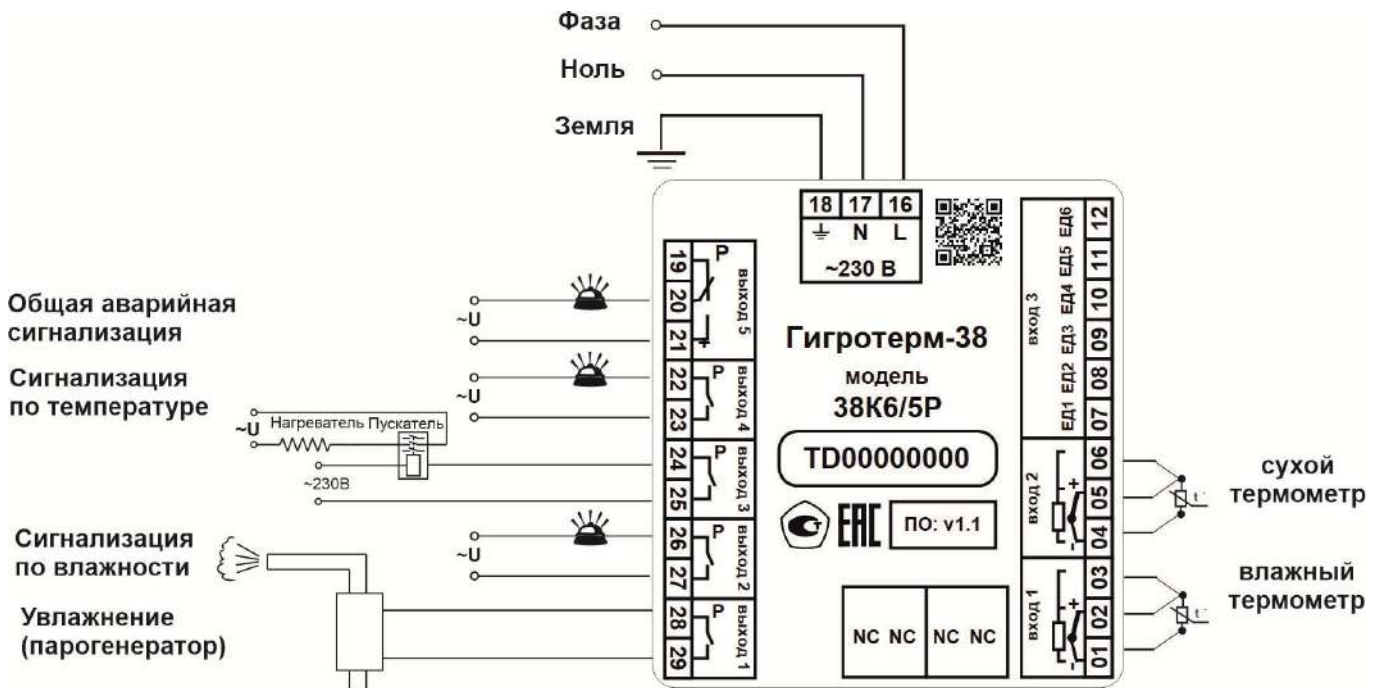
Фаза

Ноль

Земля

18 17 16
⏚ N L
~230 В

Общая аварийная сигнализация

~U

Сигнализация по температуре

~U

~U Нагреватель Пускатель

~230В

Сигнализация по влажности

~U

Увлажнение (парогенератор)

19 20 21 P выход 5

22 23 P выход 4

24 25 P выход 3

26 27 P выход 2

28 29 P выход 1

Гигротерм-38

модель

38К6/5Р

TD00000000

ЕАС

ПО: v1.1

NC NC NC NC

12 11 10 09 08 07

ЕД6 ЕД5 ЕД4 ЕД3 ЕД2 ЕД1

вход 3

06 05 04 вход 2

03 02 01 вход 1

t°

сухой термометр

t°

влажный термометр